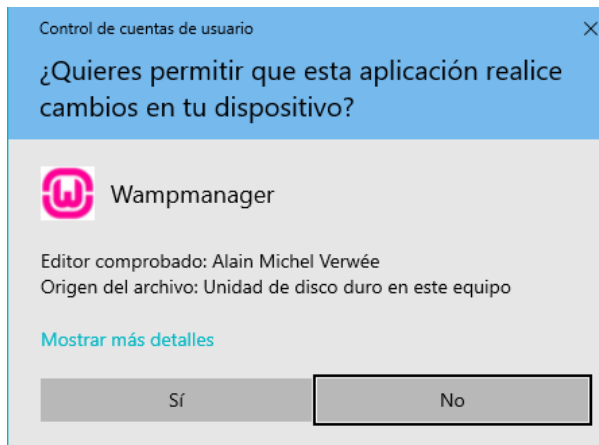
Control de cuentas de usuario

×

¿Quieres permitir que esta aplicación realice cambios en tu dispositivo?

Wampmanager

Editor comprobado: Alain Michel Verwée
Origen del archivo: Unidad de disco duro en este equipo

Mostrar más detalles

Sí

No